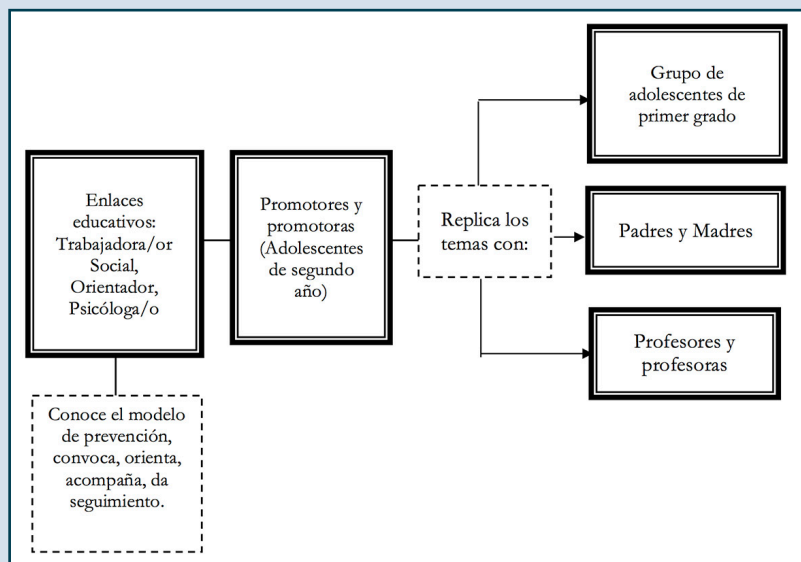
Enlaces educativos: Trabajadora/or Social, Orientador, Psicóloga/o

Conoce el modelo de prevención, convoca, orienta, acompaña, da seguimiento.

Promotores y promotoras (Adolescentes de segundo año)

Replica los temas con:

Grupo de adolescentes de primer grado

Padres y Madres

Profesores y profesoras